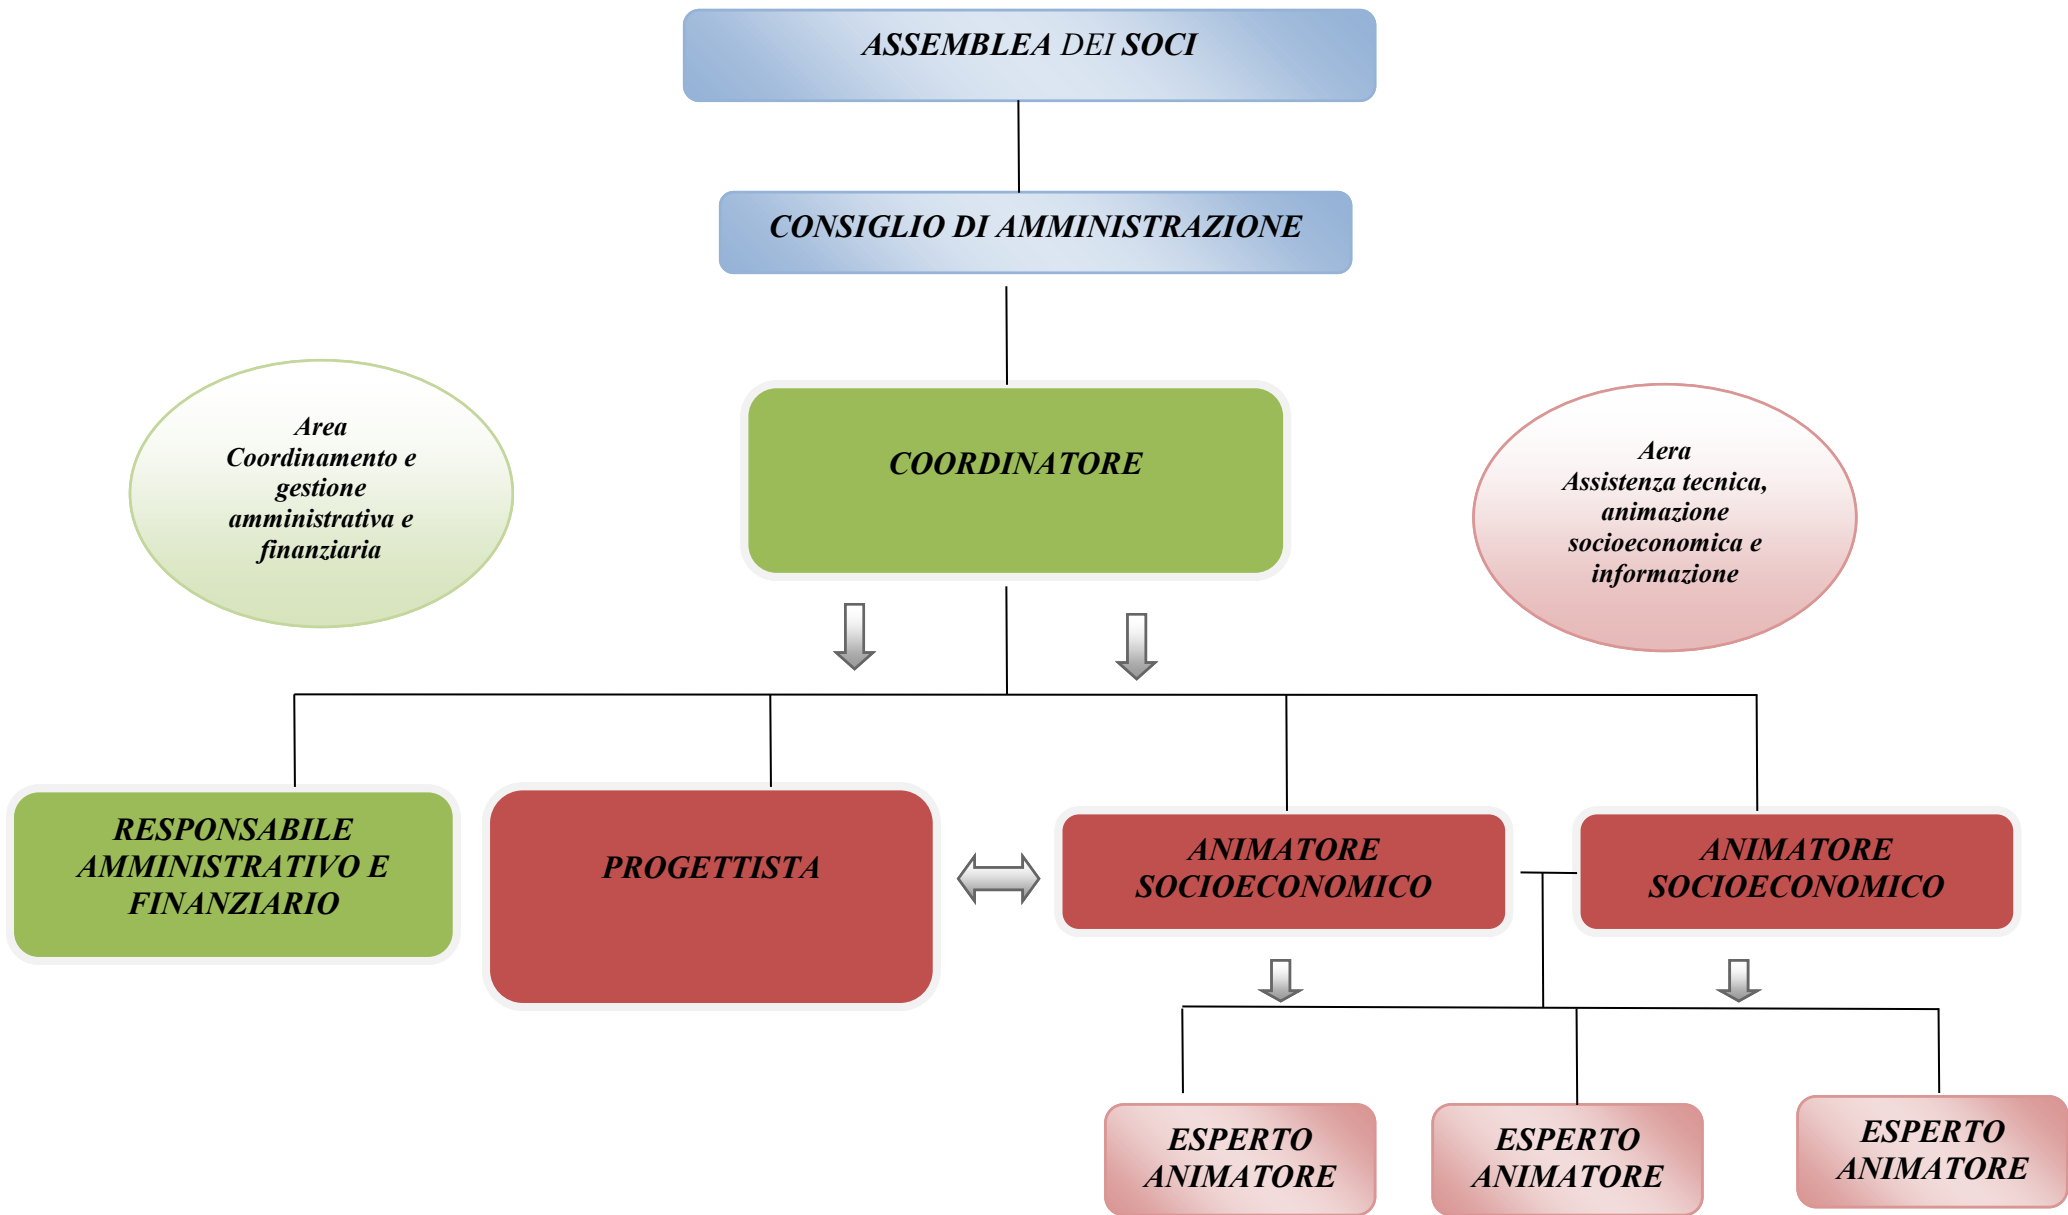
ASSEMBLEA DEI SOCI

CONSIGLIO DI AMMINISTRAZIONE

Area Coordinamento e gestione amministrativa e finanziaria

COORDINATORE

Aera Assistenza tecnica, animazione socioeconomica e informazione

RESPONSABILE AMMINISTRATIVO E FINANZIARIO

PROGETTISTA

ANIMATORE SOCIOECONOMICO

ANIMATORE SOCIOECONOMICO

ESPERTO ANIMATORE

ESPERTO ANIMATORE

ESPERTO ANIMATORE